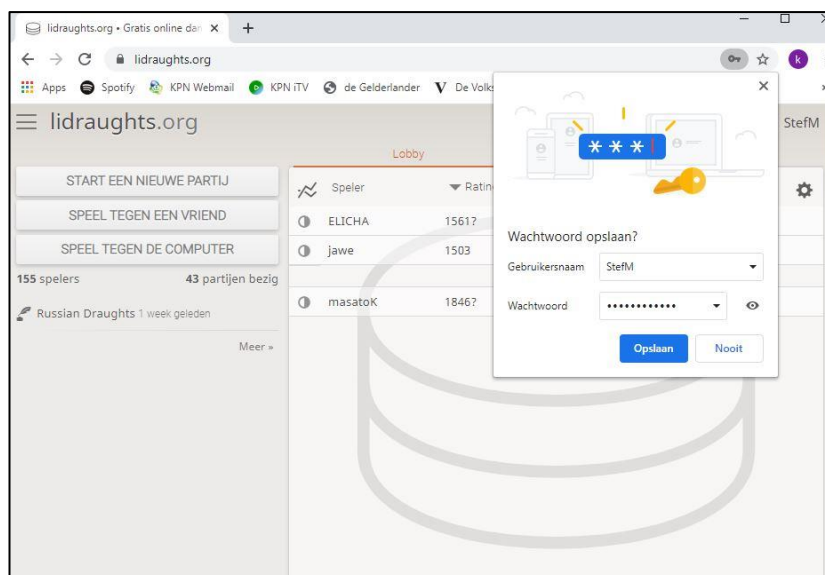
lidraughts.org • Gratis online dam ×
+
lidraughts.org
Apps Spotify KPN Webmail KPN iTV de Gelderlander De Volks
lidraughts.org
StefM
Lobby
START EEN NIEUWE PARTIJ
SPEEL TEGEN EEN VRIEND
SPEEL TEGEN DE COMPUTER
155 spelers
43 partijen bezig
Russian Draughts 1 week geleden
Meer »

| | Speler | Ratin |
|---|---|---|
| | ELICHA | 1561? |
| | jawe | 1503 |
| | masatoK | 1846? |

***
Wachtwoord opslaan?
Gebruikersnaam StefM
Wachtwoord ••••••••••••
Opslaan
Nooit